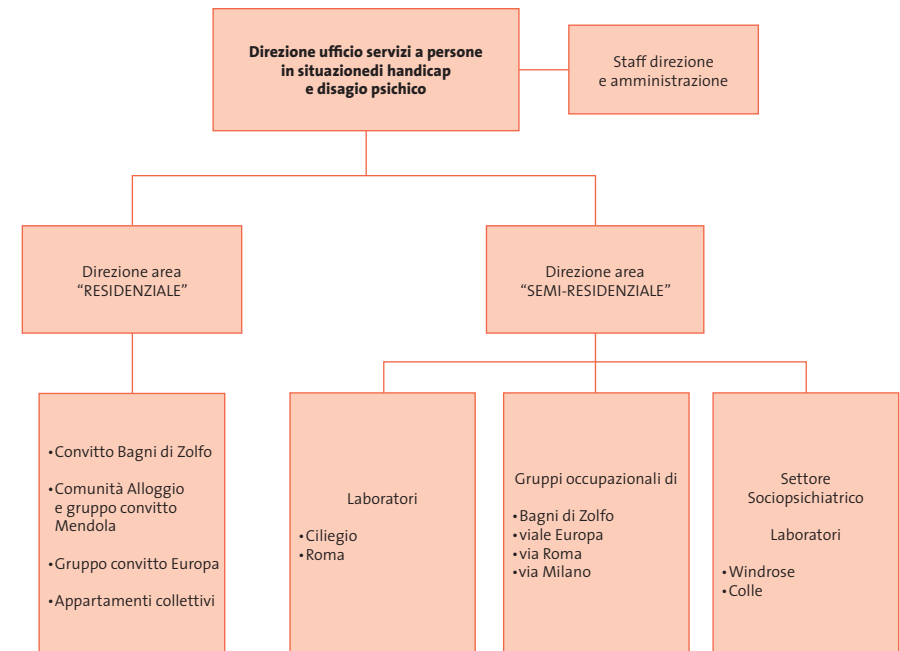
**Direzione ufficio servizi a persone in situazionedi handicap e disagio psichico**

Staff direzione e amministrazione

Direzione area "RESIDENZIALE"

Direzione area "SEMI-RESIDENZIALE"

• Convitto Bagni di Zolfo
• Comunità Alloggio e gruppo convitto Mendola
• Gruppo convitto Europa
• Appartamenti collettivi

Laboratori
• Ciliegio
• Roma

Gruppi occupazionali di
• Bagni di Zolfo
• viale Europa
• via Roma
• via Milano

Settore Sociopsichiatrico

Laboratori
• Windrose
• Colle